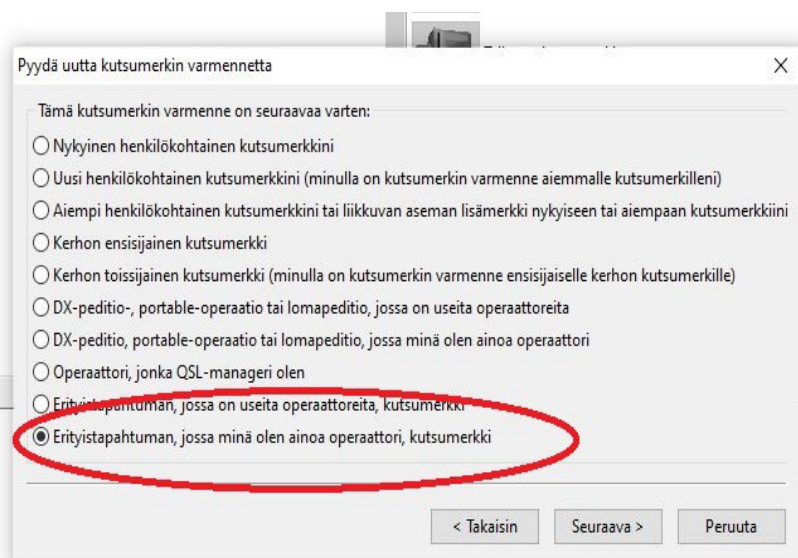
Pyydä uutta kutsumerkin varmennetta

×

Tämä kutsumerkin varmenne on seuraavaa varten:

Nykyinen henkilökohtainen kutsumerkkini

Uusi henkilökohtainen kutsumerkkini (minulla on kutsumerkin varmenne aiemmalle kutsumerkilleni)

Aiempi henkilökohtainen kutsumerkkini tai liikkuvan aseman lisämerkki nykyiseen tai aiempaan kutsumerkkiini

Kerhon ensisijainen kutsumerkki

Kerhon toissijainen kutsumerkki (minulla on kutsumerkin varmenne ensisijaiselle kerhon kutsumerkille)

DX-peditio-, portable-operaatio tai lomapeditio, jossa on useita operaattoreita

DX-peditio, portable-operaatio tai lomapeditio, jossa minä olen ainoa operaattori

Operaattori, jonka QSL-manageri olen

Erityistapahtuman, jossa on useita operaattoreita, kutsumerkki

Erityistapahtuman, jossa minä olen ainoa operaattori, kutsumerkki

< Takaisin

Seuraava >

Peruuta